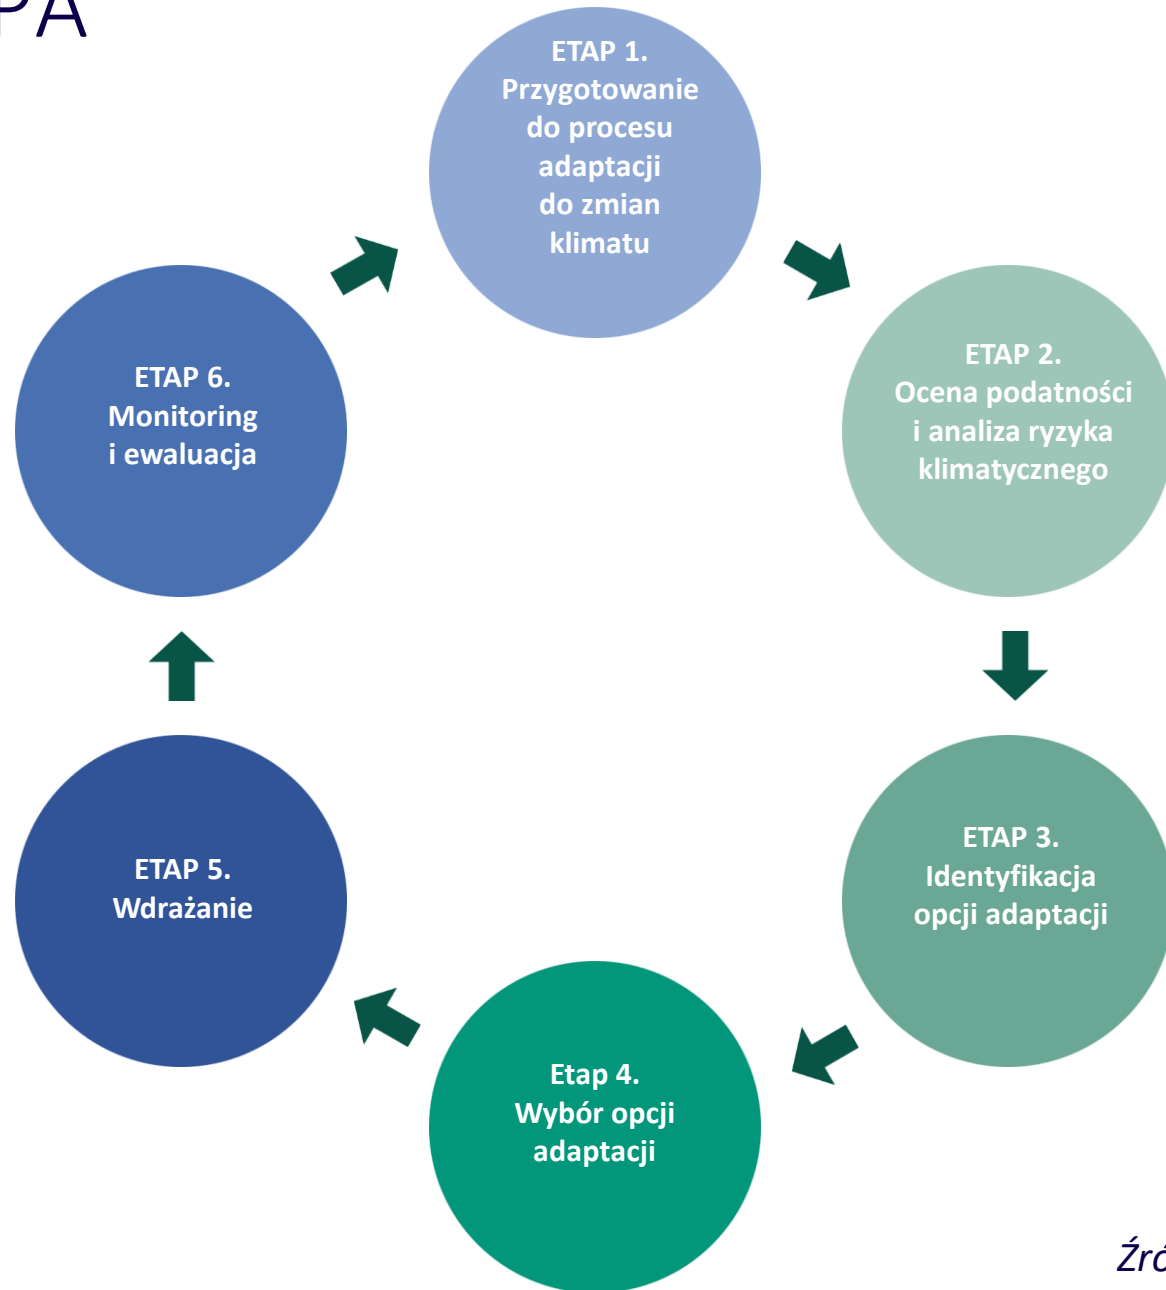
PA

ETAP 1.
Przygotowanie do procesu adaptacji do zmian klimatu

ETAP 2.
Ocena podatności i analiza ryzyka klimatycznego

ETAP 3.
Identyfikacja opcji adaptacji

Etap 4.
Wybór opcji adaptacji

ETAP 5.
Wdrażanie

ETAP 6.
Monitoring i ewaluacja

Źró